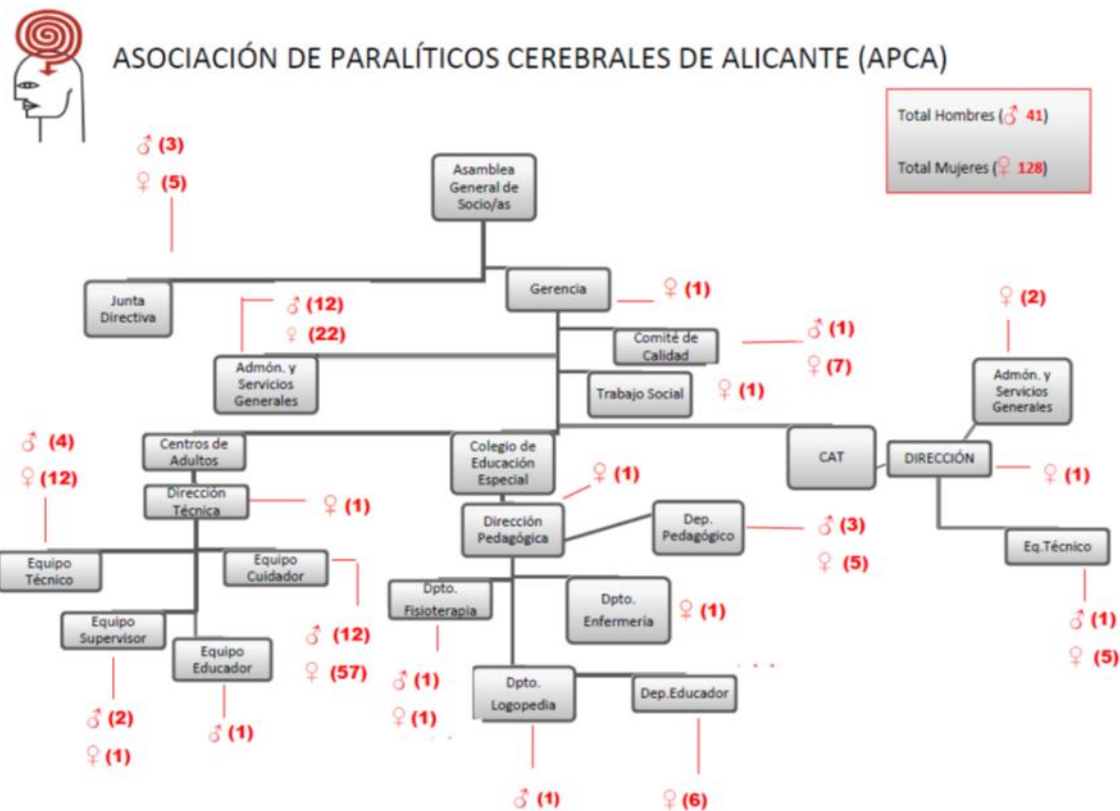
ASOCIACIÓN DE PARALÍTICOS CEREBRALES DE ALICANTE (APCA)

Total Hombres (♂ 41)

Total Mujeres (♀ 128)

♂ (3)
♀ (5)

Asamblea General de Socio/as

Junta Directiva

Gerencia

♀ (1)

♂ (12)
♀ (22)

Admón. y Servicios Generales

Comité de Calidad

♂ (1)
♀ (7)

Trabajo Social

♀ (1)

♀ (2)

Admón. y Servicios Generales

♂ (4)
♀ (12)

Centros de Adultos

Colegio de Educación Especial

CAT

DIRECCIÓN

♀ (1)

Dirección Técnica

♀ (1)

♀ (1)

Dirección Pedagógica

Dep. Pedagógico

♂ (3)
♀ (5)

Eq.Técnico

Equipo Técnico

Equipo Cuidador

Dpto. Fisioterapia

Dpto. Enfermería

♀ (1)

♂ (1)
♀ (5)

Equipo Supervisor

Equipo Educador

♂ (12)
♀ (57)

♂ (1)
♀ (1)

Dpto. Logopedia

Dep.Educador

♂ (2)
♀ (1)

♂ (1)

♂ (1)

♀ (6)